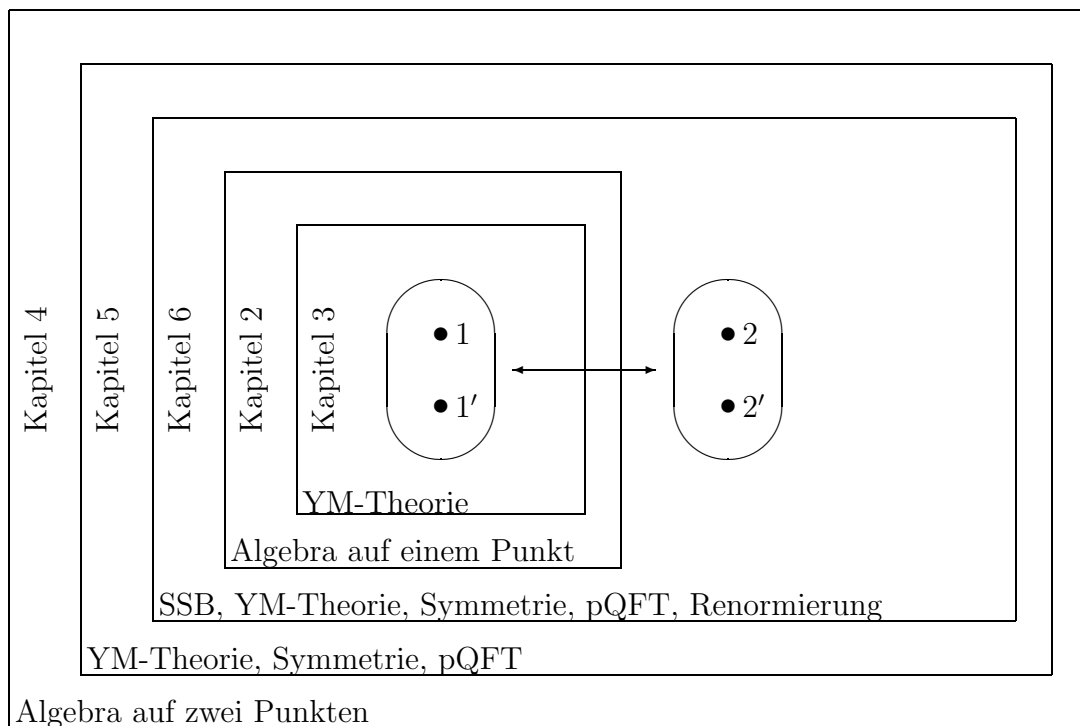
Kapitel 4

Kapitel 5

Kapitel 6

Kapitel 2

Kapitel 3

$\bullet 1$

$\bullet 1'$

$\bullet 2$

$\bullet 2'$

YM-Theorie

Algebra auf einem Punkt

SSB, YM-Theorie, Symmetrie, pQFT, Renormierung

YM-Theorie, Symmetrie, pQFT

Algebra auf zwei Punkten